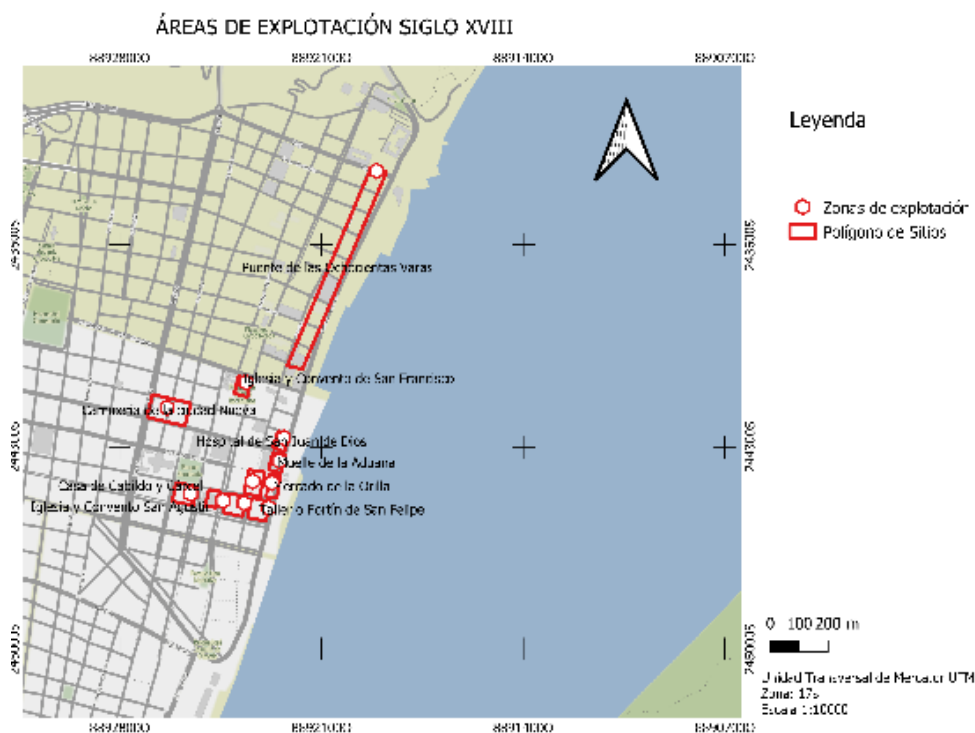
ÁREAS DE EXPLOTACIÓN SIGLO XVIII

889280000 889210000 889140000 889070000

Leyenda

Zonas de explotación
Polígono de Sitios

2435005

2435005

Puente de las Cocobentas Varas

Iglesia y Convento de San Francisco

Carnicería de Ciudad Nueva

Hospital de San Juan de Dios

Muelle de la Aduana

Casa de Cabildo y Cárcel

Mercado de la Orilla

Iglesia y Convento San Agustín

Taller Fortín de San Felipe

2443005

2443005

0 100 200 m

2450005

2450005

Unidad Transversal de Mercator UTM
Zona: 17s
Escala 1:10000

889280000 889210000 889140000 889070000